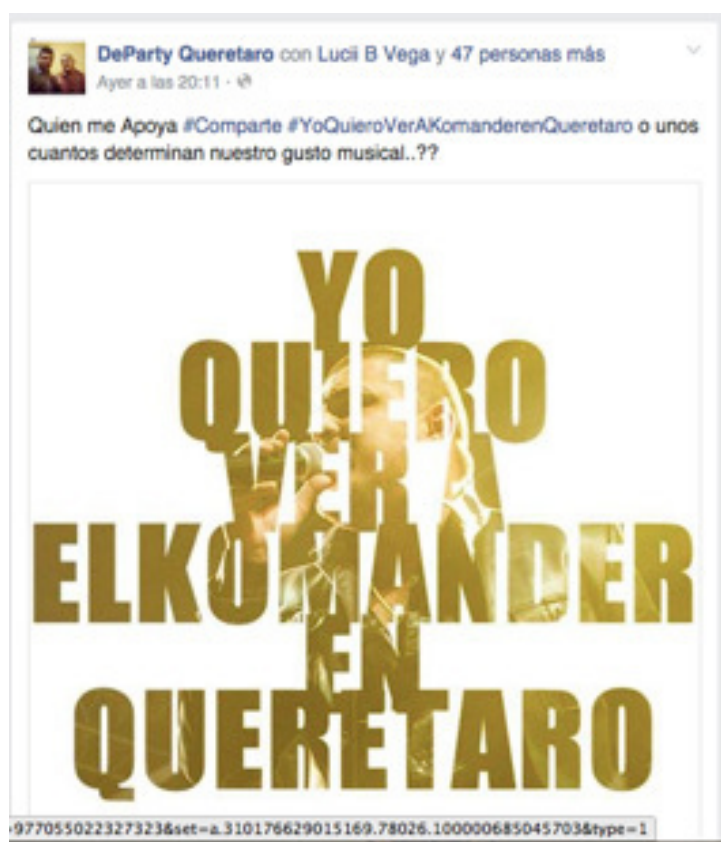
DeParty Queretaro con Lucii B Vega y 47 personas más
Ayer a las 20:11 ·

Quien me Apoya #Comparte #YoQuieroVerAKomanderenQueretaro o unos cuantos determinan nuestro gusto musical..??

YO
QUIERO
VER A
ELKOMANDER
EN
QUERETARO

977055022327323&set=a.310176629015169.78026.100000685045703&type=1